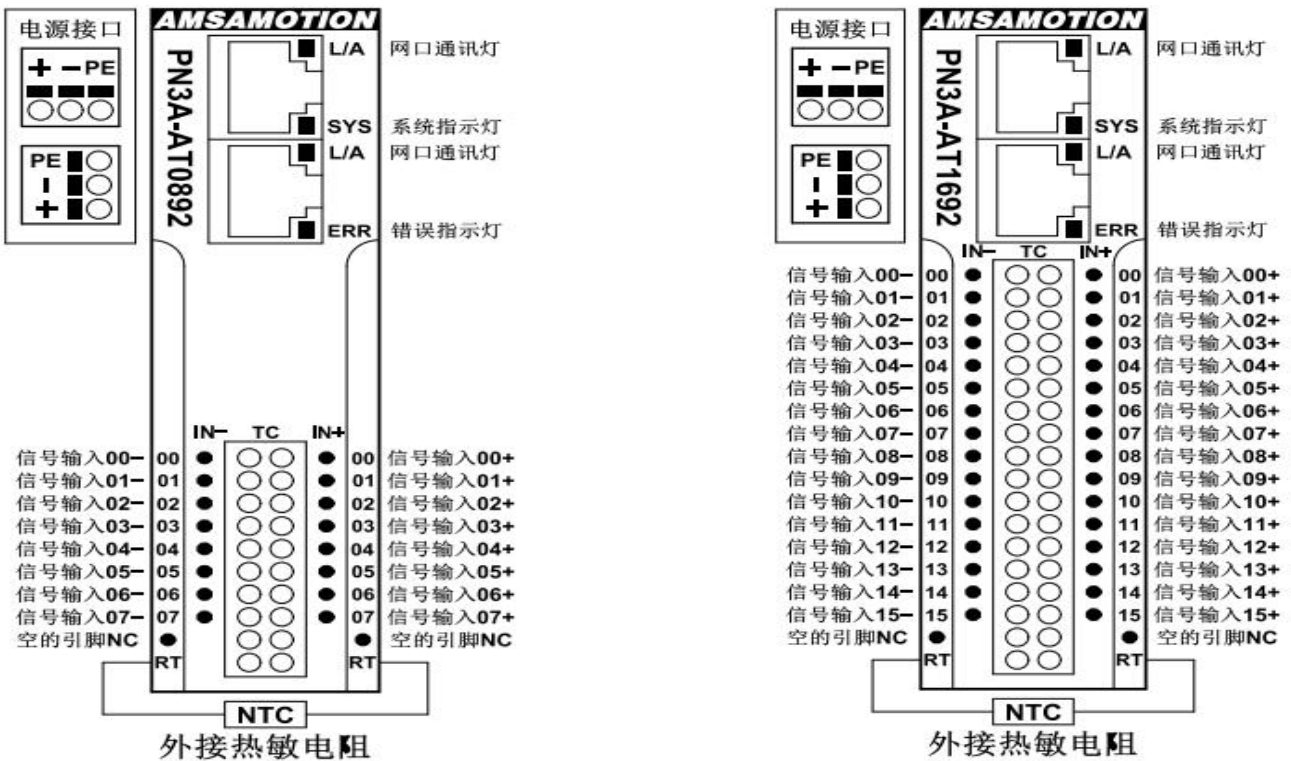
电源接口

+ − PE

PE
−
+

AMSAMOTION

PN3A-AT0892

L/A 网口通讯灯

SYS 系统指示灯

L/A 网口通讯灯

ERR 错误指示灯

IN− TC IN+

信号输入00− 00 00 信号输入00+
信号输入01− 01 01 信号输入01+
信号输入02− 02 02 信号输入02+
信号输入03− 03 03 信号输入03+
信号输入04− 04 04 信号输入04+
信号输入05− 05 05 信号输入05+
信号输入06− 06 06 信号输入06+
信号输入07− 07 07 信号输入07+
空的引脚NC 空的引脚NC
RT RT

NTC
外接热敏电阻

电源接口

+ − PE

PE
−
+

AMSAMOTION

PN3A-AT1692

L/A 网口通讯灯

SYS 系统指示灯

L/A 网口通讯灯

ERR 错误指示灯

IN− TC IN+

信号输入00− 00 00 信号输入00+
信号输入01− 01 01 信号输入01+
信号输入02− 02 02 信号输入02+
信号输入03− 03 03 信号输入03+
信号输入04− 04 04 信号输入04+
信号输入05− 05 05 信号输入05+
信号输入06− 06 06 信号输入06+
信号输入07− 07 07 信号输入07+
信号输入08− 08 08 信号输入08+
信号输入09− 09 09 信号输入09+
信号输入10− 10 10 信号输入10+
信号输入11− 11 11 信号输入11+
信号输入12− 12 12 信号输入12+
信号输入13− 13 13 信号输入13+
信号输入14− 14 14 信号输入14+
信号输入15− 15 15 信号输入15+
空的引脚NC 空的引脚NC
RT RT

NTC
外接热敏电阻